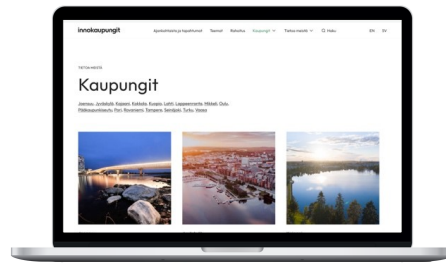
innokaupungit

Ajankohtaista ja tapahtumat Teemat Rahoitus Kaupungit Tietoa meistä Haku EN SV

TIETOA MEISTÄ

Kaupungit

Joensuu, Jyväskylä, Kajaani, Kokkola, Kuopio, Lahti, Lappeenranta, Mikkeli, Oulu, Pääkaupunkiseutu, Pori, Rovaniemi, Tampere, Seinäjoki, Turku, Vaasa